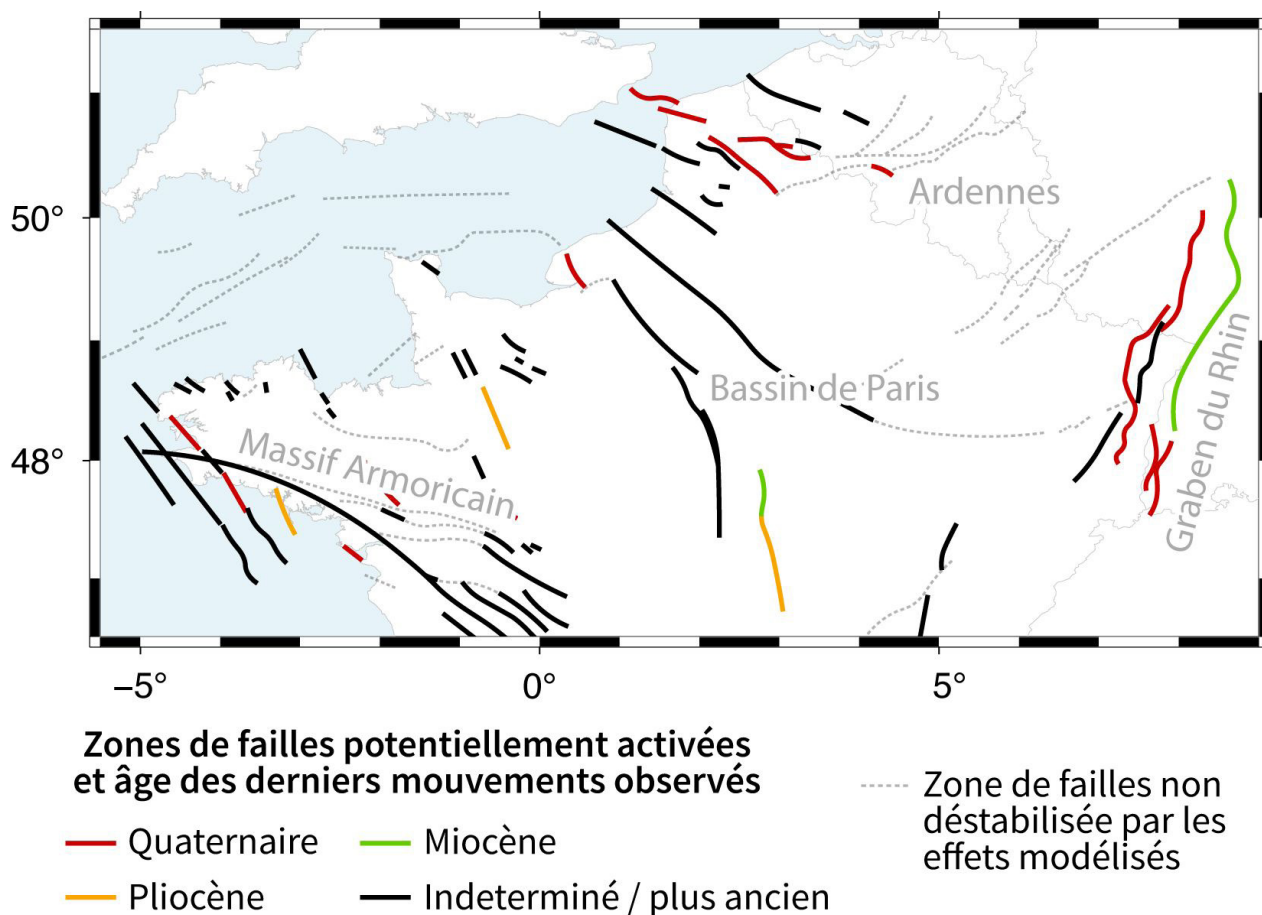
Ardennes

Bassin de Paris

Massif Armoricain

Graben du Rhin

50°

48°

−5°

0°

5°

Zones de failles potentiellement activées et âge des derniers mouvements observés

Quaternaire

Miocène

Pliocène

Indeterminé / plus ancien

Zone de failles non déstabilisée par les effets modélisés